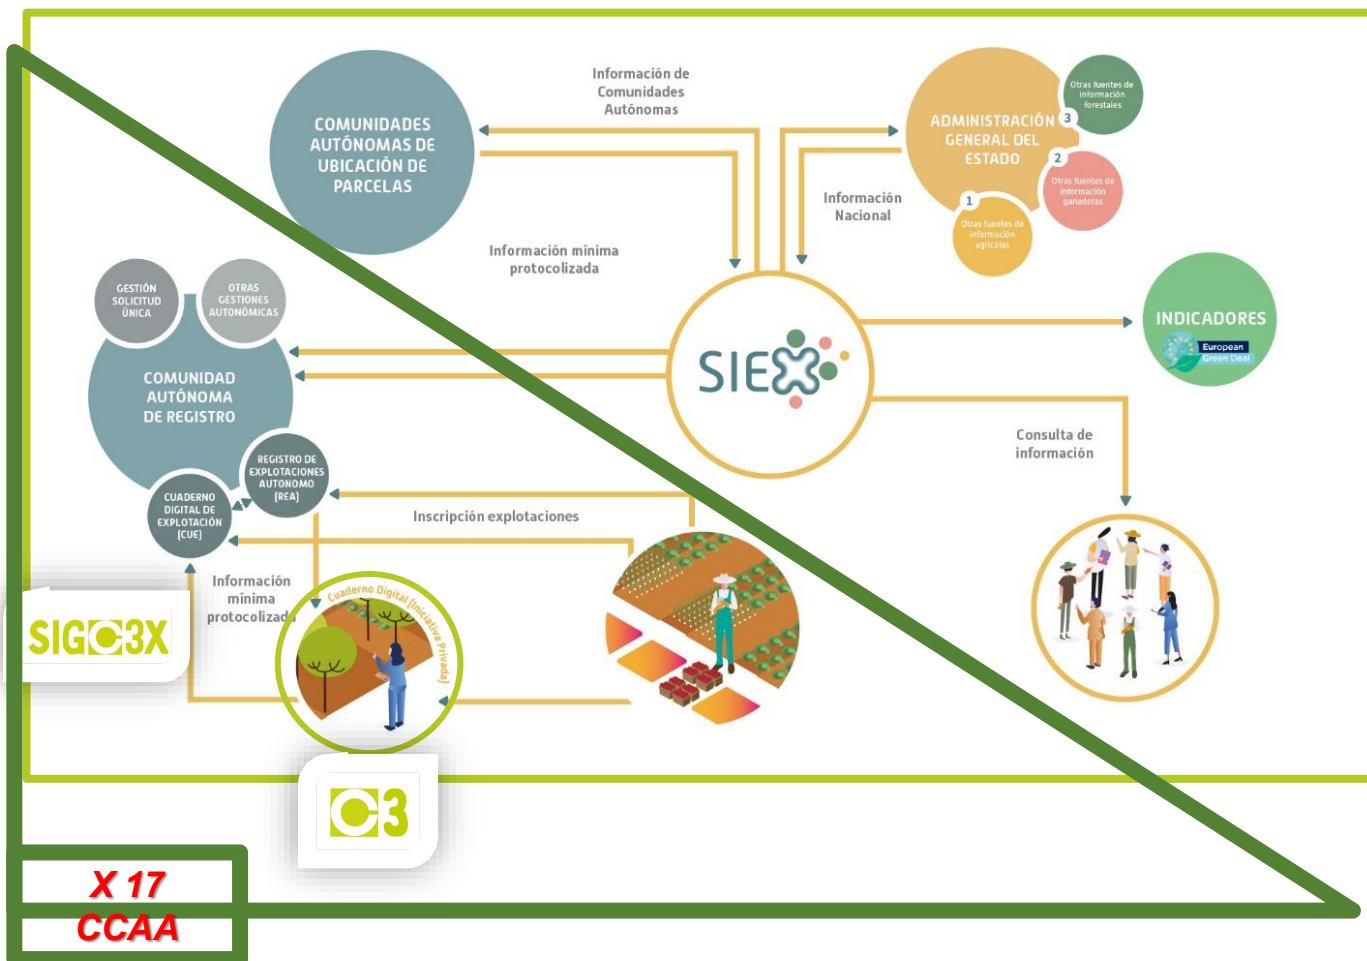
Información de Comunidades Autónomas

COMUNIDADES AUTÓNOMAS DE UBICACIÓN DE PARCELAS

ADMINISTRACIÓN GENERAL DEL ESTADO

Otras fuentes de información forestales

3

2

Otras fuentes de información ganaderas

1

Otras fuentes de información agrícolas

Información Nacional

Información mínima protocolizada

GESTIÓN SOLICITUD ÚNICA

OTRAS GESTIONES AUTONÓMICAS

COMUNIDAD AUTÓNOMA DE REGISTRO

SIEX

INDICADORES

European Green Deal

Consulta de información

REGISTRO DE EXPLOTACIONES AUTONOMO (REA)

CUADERNO DIGITAL DE EXPLOTACIÓN (CUE)

Inscripción explotaciones

Información mínima protocolizada

Cuaderno Digital (Iniciativa privada)

SIGC3X

C3

X 17 CCAA